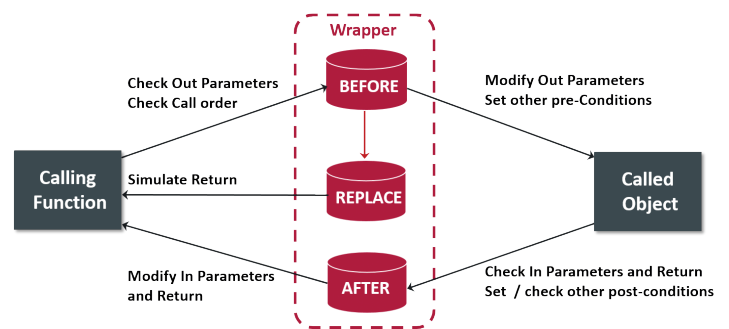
Wrapper

Check Out Parameters
Check Call order

BEFORE

Modify Out Parameters
Set other pre-Conditions

Calling Function

Simulate Return

REPLACE

Called Object

Modify In Parameters and Return

AFTER

Check In Parameters and Return
Set / check other post-conditions